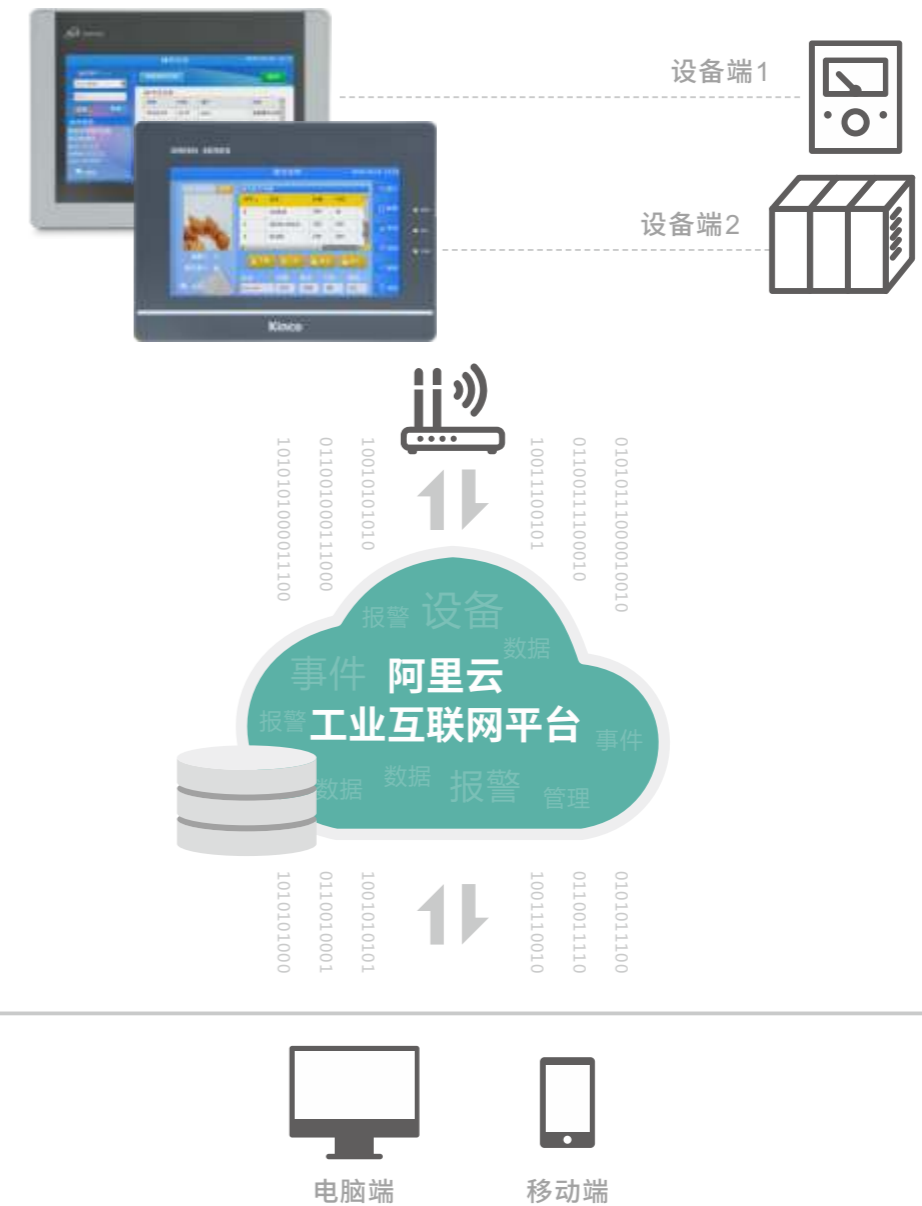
设备端1

设备端2

Kinco

1010101000011100
0110010001100
100101010
10011100101
0110011110010
010101100001001

报警 设备
数据
事件 阿里云
报警 工业互联网平台 事件
数据 数据 报警 管理

101010100
0110010001
100101010
100111001
011001110
010101100

电脑端 移动端